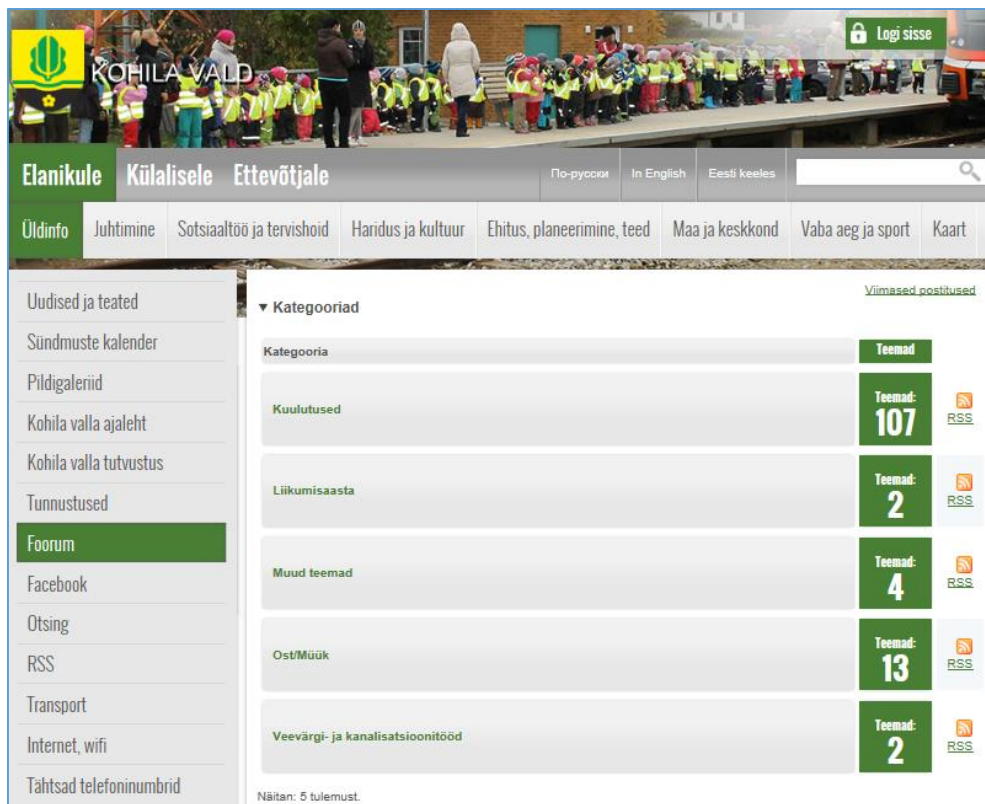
KOHILA VALD

Logi sisse

Elanikule Külalisele Ettevõtjale

По-русски In English Eesti keeles

Üldinfo Juhtimine Sotsiaaltöö ja tervishoid Haridus ja kultuur Ehitus, planeerimine, teed Maa ja keskkond Vaba aeg ja sport Kaart

Uudised ja teated
Sündmuste kalender
Pildigaleriid
Kohila valla ajaleht
Kohila valla tutvustus
Tunnustused
Foorum
Facebook
Otsing
RSS
Transport
Internet, wifi
Tähtsad telefoninumbrid

▾ Kategooriad

Viimased postitused

| Kategooria | Teemad | |
|---|---|---|
| Kuulutused | Teemad: 107 | RSS |
| Liikumisaasta | Teemad: 2 | RSS |
| Muud teemad | Teemad: 4 | RSS |
| Ost/Müük | Teemad: 13 | RSS |
| Veevärgi- ja kanalisatsioonitööd | Teemad: 2 | RSS |

Näitan: 5 tulemust.